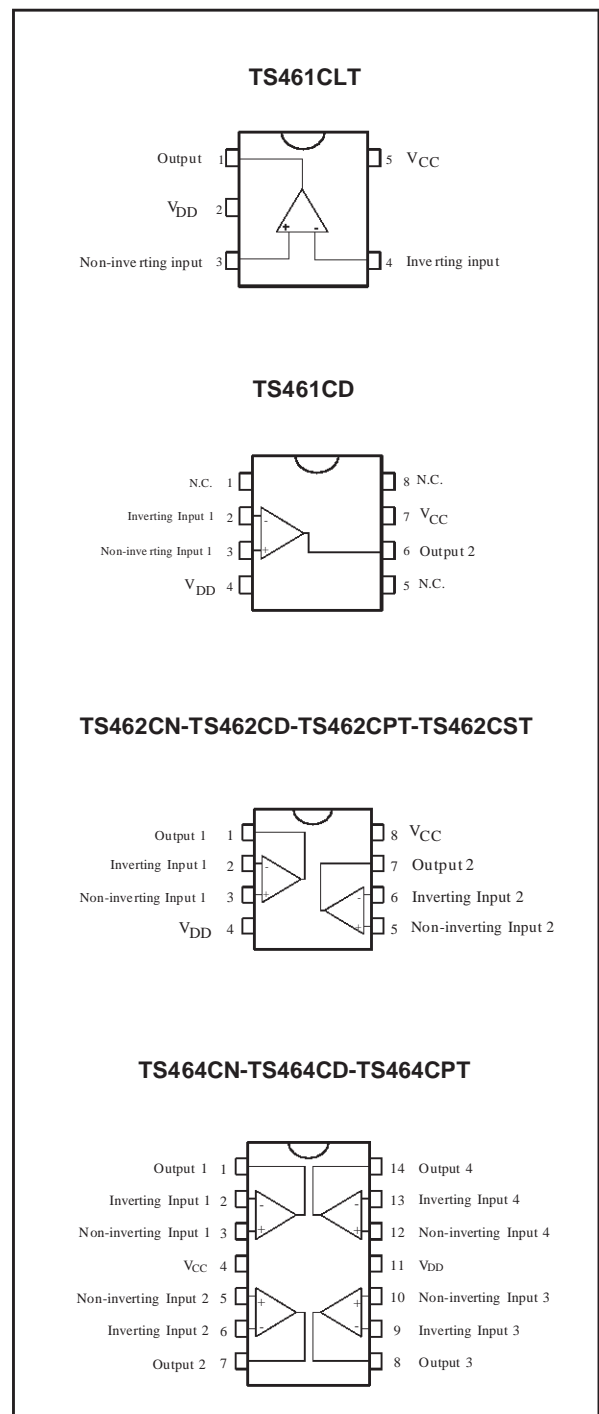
TS461CLT

Output 1
$V_{DD}$ 2
Non-inve rting input 3
5 $V_{CC}$
4 Inve rting input
+ -

TS461CD

N.C. 1
Inverting Input 1 2
Non-inve rting Input 1 3
$V_{DD}$ 4
8 N.C.
7 $V_{CC}$
6 Output 2
5 N.C.
- +

TS462CN-TS462CD-TS462CPT-TS462CST

Output 1 1
Inverting Input 1 2
Non-inverting Input 1 3
$V_{DD}$ 4
8 $V_{CC}$
7 Output 2
6 Inverting Input 2
5 Non-inverting Input 2
- + - +

TS464CN-TS464CD-TS464CPT

Output 1 1
Inverting Input 1 2
Non-inverting Input 1 3
$V_{CC}$ 4
Non-inverting Input 2 5
Inverting Input 2 6
Output 2 7
14 Output 4
13 Inverting Input 4
12 Non-inverting Input 4
11 $V_{DD}$
10 Non-inverting Input 3
9 Inverting Input 3
8 Output 3
- + - + + - + -